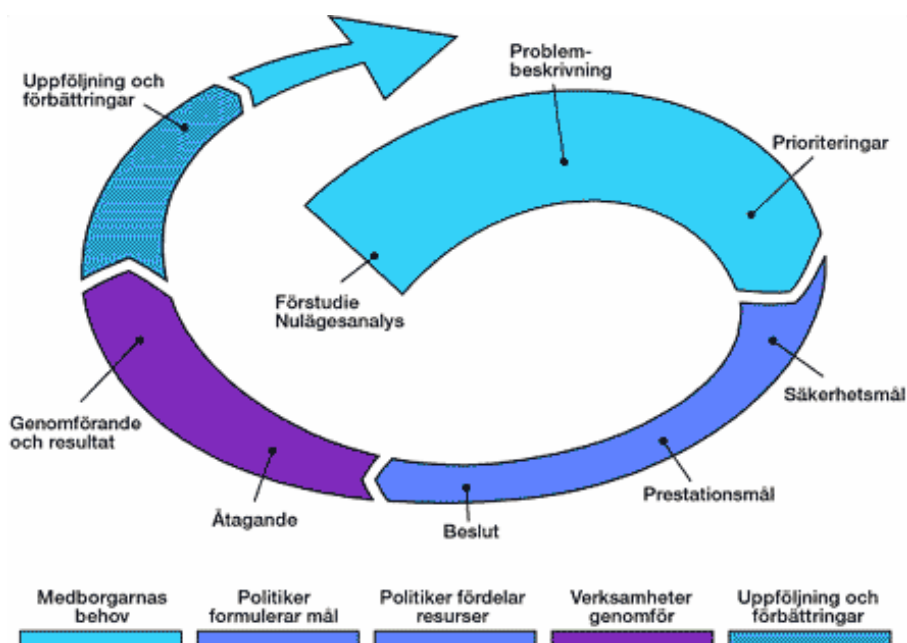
Uppföljning och förbättringar

Problembeskrivning

Prioriteringar

Förstudie Nulägesanalys

Genomförande och resultat

Säkerhetsmål

Prestationsmål

Åtagande

Beslut

Medborgarnas behov

Politiker formulerar mål

Politiker fördelar resurser

Verksamheter genomför

Uppföljning och förbättringar